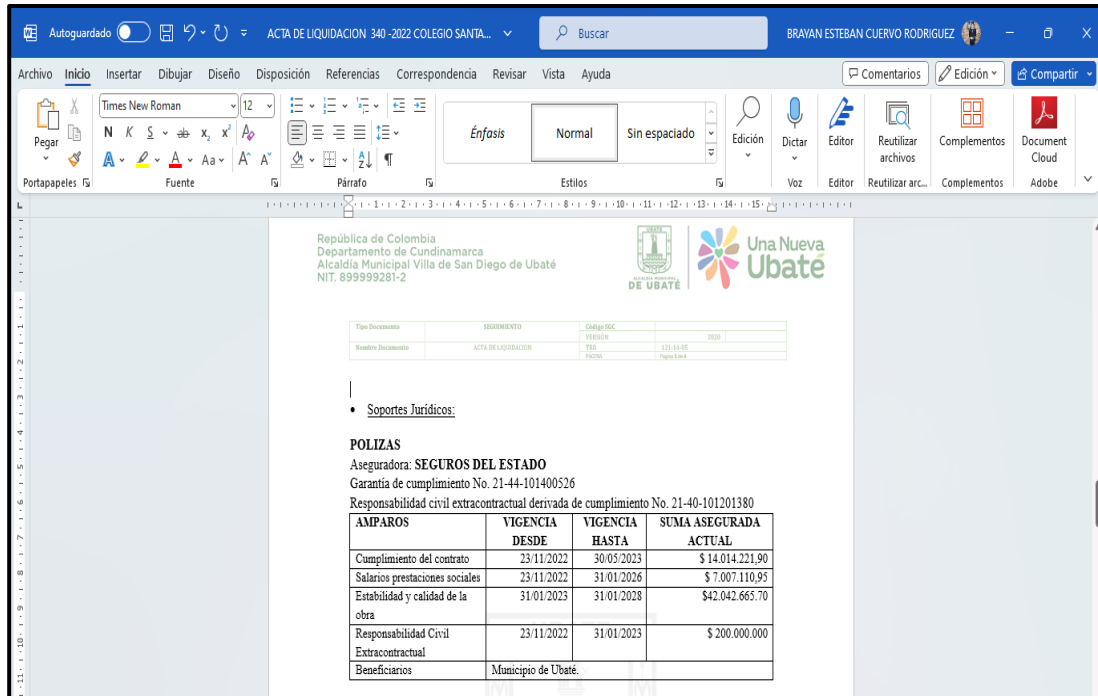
Autoguardado ACTA DE LIQUIDACION 340 -2022 COLEGIO SANTA... Buscar BRAYAN ESTEBAN CUERVO RODRIGUEZ

Archivo Inicio Insertar Dibujar Diseño Disposición Referencias Correspondencia Revisar Vista Ayuda Comentarios Edición Compartir

Pegar Times New Roman 12 N K S x₂ x² Aa Énfasis Normal Sin espaciado Edición Dictar Editor Reutilizar archivos Complementos Document Cloud

Portapapeles Fuente Párrafo Estilos Voz Editor Reutilizar arc... Complementos Adobe

República de Colombia
Departamento de Cundinamarca
Alcaldía Municipal Villa de San Diego de Ubaté
NIT. 899999281-2

DE UBATÉ Una Nueva Ubaté

| Tipo Documento | SEGUIMIENTO | Código SGC | |
|---|---|---|---|
| | | VERSIÓN | 2020 |
| Nombre Documento | ACTA DE LIQUIDACION | TRD | 121-14-05 |
| | | PAGINA | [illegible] |

• Soportes Jurídicos:

**POLIZAS**
Aseguradora: **SEGUROS DEL ESTADO**
Garantía de cumplimiento No. 21-44-101400526
Responsabilidad civil extracontractual derivada de cumplimiento No. 21-40-101201380

| AMPAROS | VIGENCIA DESDE | VIGENCIA HASTA | SUMA ASEGURADA ACTUAL |
|---|---|---|---|
| Cumplimiento del contrato | 23/11/2022 | 30/05/2023 | $ 14.014.221,90 |
| Salarios prestaciones sociales | 23/11/2022 | 31/01/2026 | $ 7.007.110,95 |
| Estabilidad y calidad de la obra | 31/01/2023 | 31/01/2028 | $42.042.665.70 |
| Responsabilidad Civil Extracontractual | 23/11/2022 | 31/01/2023 | $ 200.000.000 |
| Beneficiarios | Municipio de Ubaté. | | |